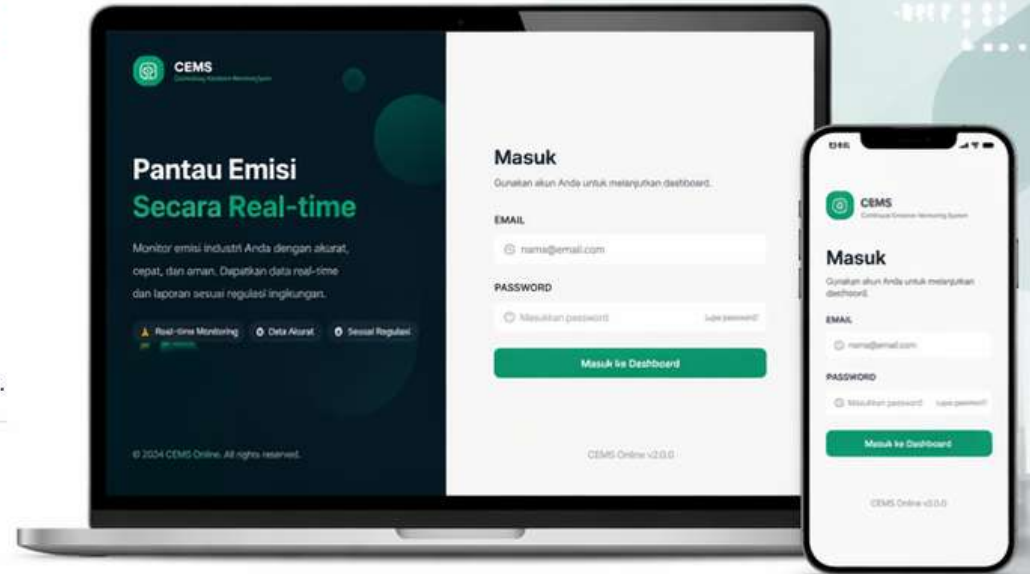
CEMS
Continuous Emission Monitoring System

Pantau Emisi
Secara Real-time

Monitor emisi industri Anda dengan akurat, cepat, dan aman. Dapatkan data real-time dan laporan sesuai regulasi lingkungan.

Real-time Monitoring
Data Akurat
Sesuai Regulasi

© 2024 CEMS Online. All rights reserved.

Masuk
Gunakan akun Anda untuk melanjutkan dashboard.

EMAIL
nama@email.com

PASSWORD
Masukkan password
Lupa password?

Masuk ke Dashboard

CEMS Online v2.0.0

CEMS
Continuous Emission Monitoring System

Masuk
Gunakan akun Anda untuk melanjutkan dashboard.

EMAIL
nama@email.com

PASSWORD
Masukkan password
Lupa password?

Masuk ke Dashboard

CEMS Online v2.0.0